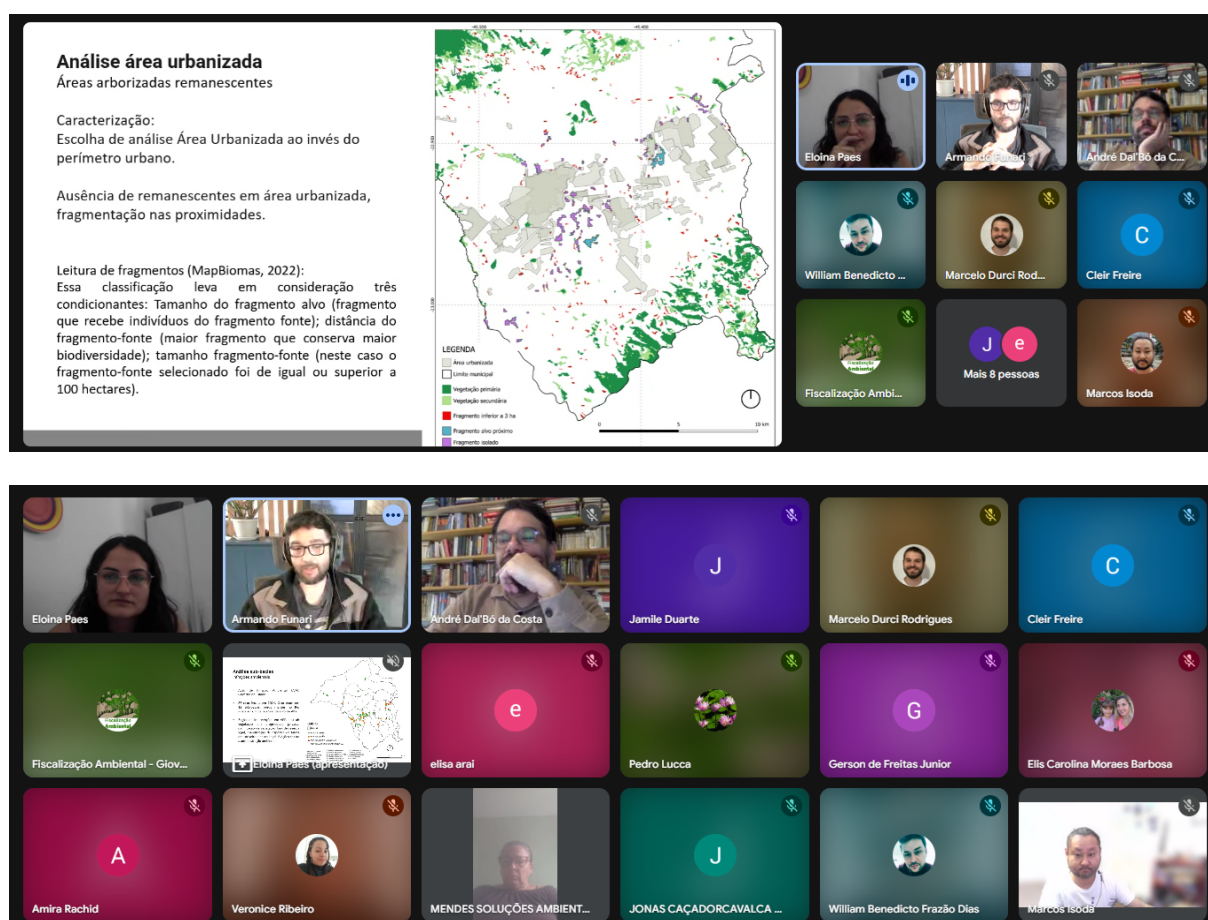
Análise área urbanizada
Áreas arborizadas remanescentes

Caracterização:
Escolha de análise Área Urbanizada ao invés do perímetro urbano.

Ausência de remanescentes em área urbanizada, fragmentação nas proximidades.

Leitura de fragmentos (MapBiomas, 2022):
Essa classificação leva em consideração três condicionantes: Tamanho do fragmento alvo (fragmento que recebe indivíduos do fragmento fonte); distância do fragmento-fonte (maior fragmento que conserva maior biodiversidade); tamanho fragmento-fonte (neste caso o fragmento-fonte selecionado foi de igual ou superior a 100 hectares).

LEGENDA
Área urbanizada
Limite municipal
Vegetação primária
Vegetação secundária
Fragmento inferior a 3 ha
Fragmento alvo próximo
Fragmento isolado

0 5 10 km

Eloina Paes
Armando Funari
André Dal'Bó da C...
William Benedicto ...
Marcelo Durci Rod...
C
Cleir Freire
Fiscalização Ambi...
J e
Mais 8 pessoas
Marcos Isoda

Eloina Paes
Armando Funari
André Dal'Bó da Costa
J
Jamile Duarte
Marcelo Durci Rodrigues
C
Cleir Freire
Fiscalização Ambiental - Giov...
Eloina Paes (apresentação)
e
elisa arai
Pedro Lucca
G
Gerson de Freitas Junior
Elis Carolina Moraes Barbosa
A
Amira Rachid
Veronice Ribeiro
MENDES SOLUÇÕES AMBIENT...
J
JONAS CAÇADORCAVALCA ...
William Benedicto Frazão Dias
Marcos Isoda